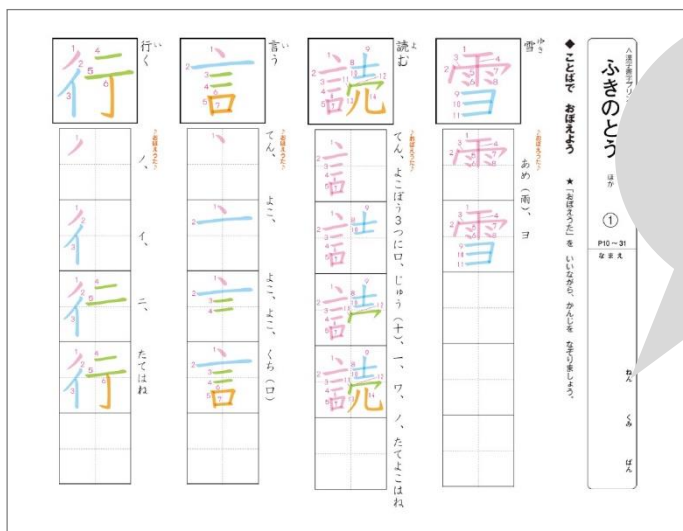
ふきのとう ほか ①

P10～31

なまえ

ねん くみ ばん

◆ことばで おぼえよう

★「おぼえうた」を いいながら、かんじを なぞりましょう。

雪（ゆき）

あめ（雨）、ヨ

雪 雪 雪

読む（よむ）

てん、よこぼう3つに口、じゅう（十）、一、ワ、ノ、たてよこはね

読 読 読 読 読

言う（いう）

てん、よこ、よこ、よこ、くち（口）

言 言 言 言 言

行く（いく）

ノ、イ、二、たてはね

行 行 行 行 行